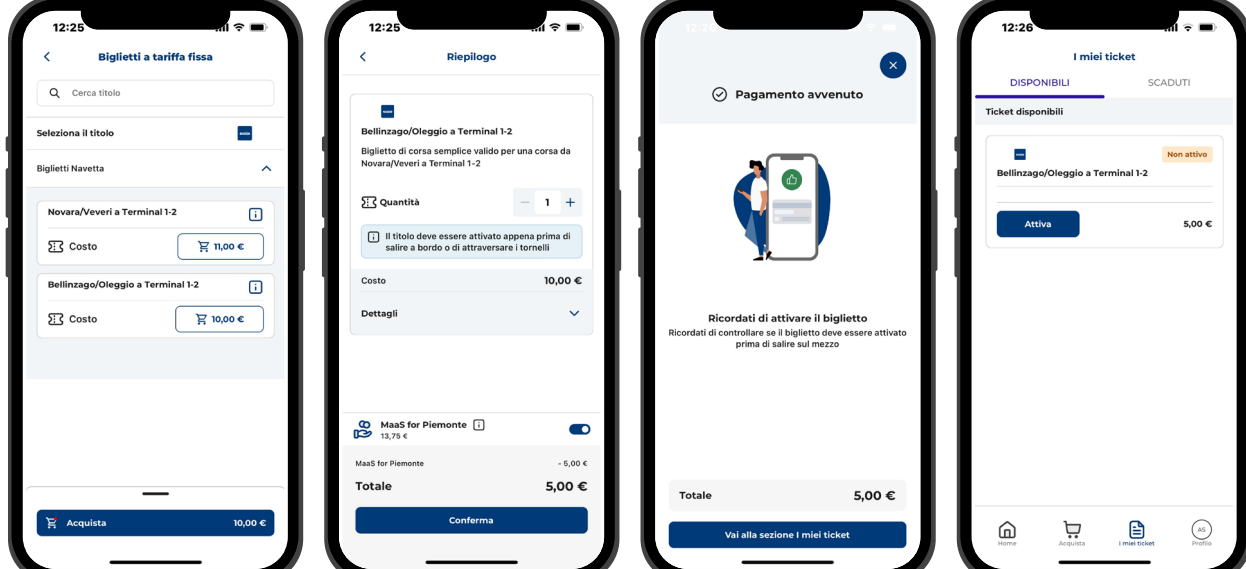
12:25

Biglietti a tariffa fissa

Cerca titolo

Seleziona il titolo

Biglietti Navetta

Novara/Veveri a Terminal 1-2

Costo 11,00 €

Bellinzago/Oleggio a Terminal 1-2

Costo 10,00 €

Acquista 10,00 €

12:25

Riepilogo

Bellinzago/Oleggio a Terminal 1-2

Biglietto di corsa semplice valido per una corsa da Novara/Veveri a Terminal 1-2

Quantità 1

Il titolo deve essere attivato appena prima di salire a bordo o di attraversare i tornelli

Costo 10,00 €

Dettagli

MaaS for Piemonte
13,75 €

MaaS for Piemonte - 5,00 €

Totale 5,00 €

Conferma

12:26

Pagamento avvenuto

Ricordati di attivare il biglietto

Ricordati di controllare se il biglietto deve essere attivato prima di salire sul mezzo

Totale 5,00 €

Vai alla sezione I miei ticket

12:26

I miei ticket

DISPONIBILI SCADUTI

Ticket disponibili

Non attivo

Bellinzago/Oleggio a Terminal 1-2

Attiva 5,00 €

Home Acquista I miei ticket AS Profilo